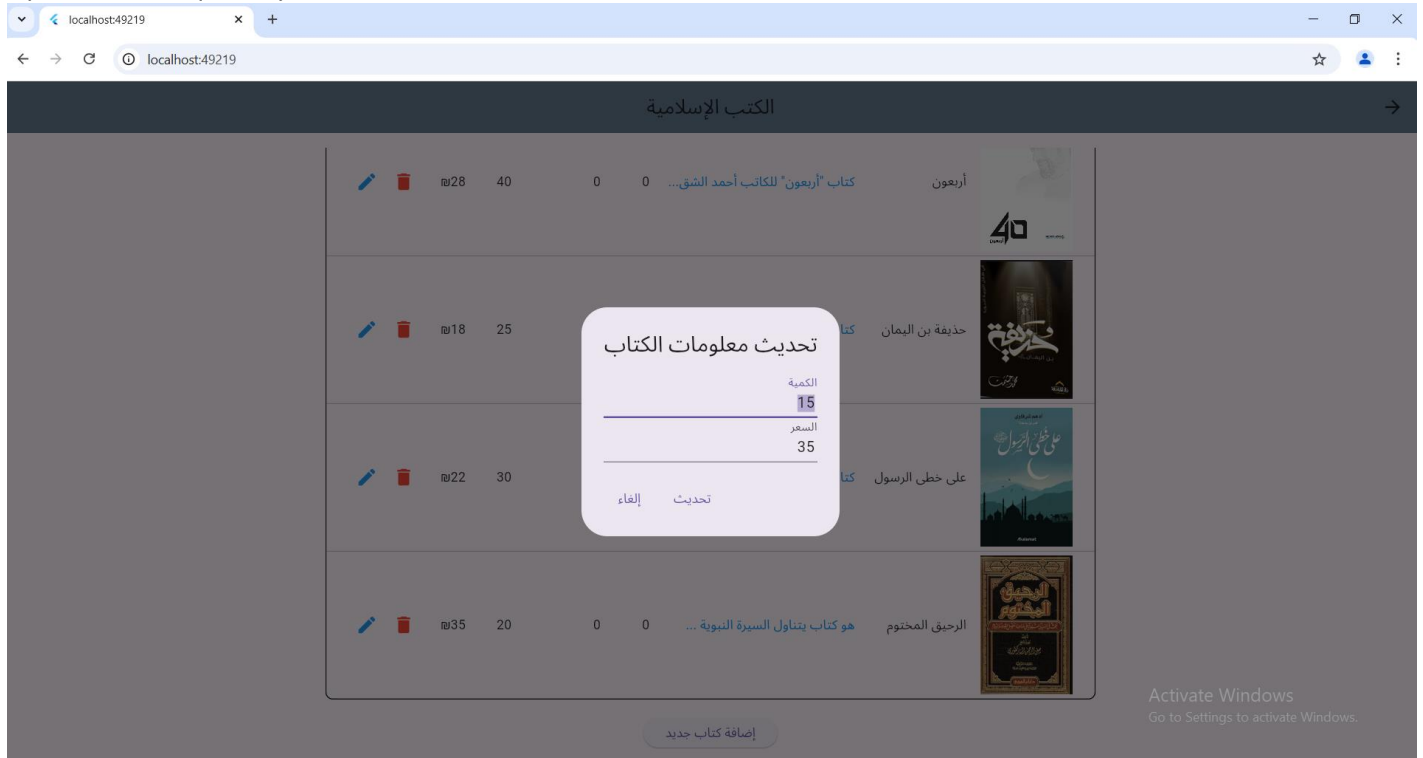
localhost:49219

localhost:49219

الكتب الإسلامية

أربعون كتاب "أربعون" للكاتب أحمد الشق... 0 0 40 ₪28

40

حذيفة بن اليمان كتا 25 ₪18

على خطى الرسول كتا 30 ₪22

الرحيق المختوم هو كتاب يتناول السيرة النبوية ... 0 0 20 ₪35

تحديث معلومات الكتاب

الكمية
15

السعر
35

تحديث إلغاء

إضافة كتاب جديد

Activate Windows
Go to Settings to activate Windows.